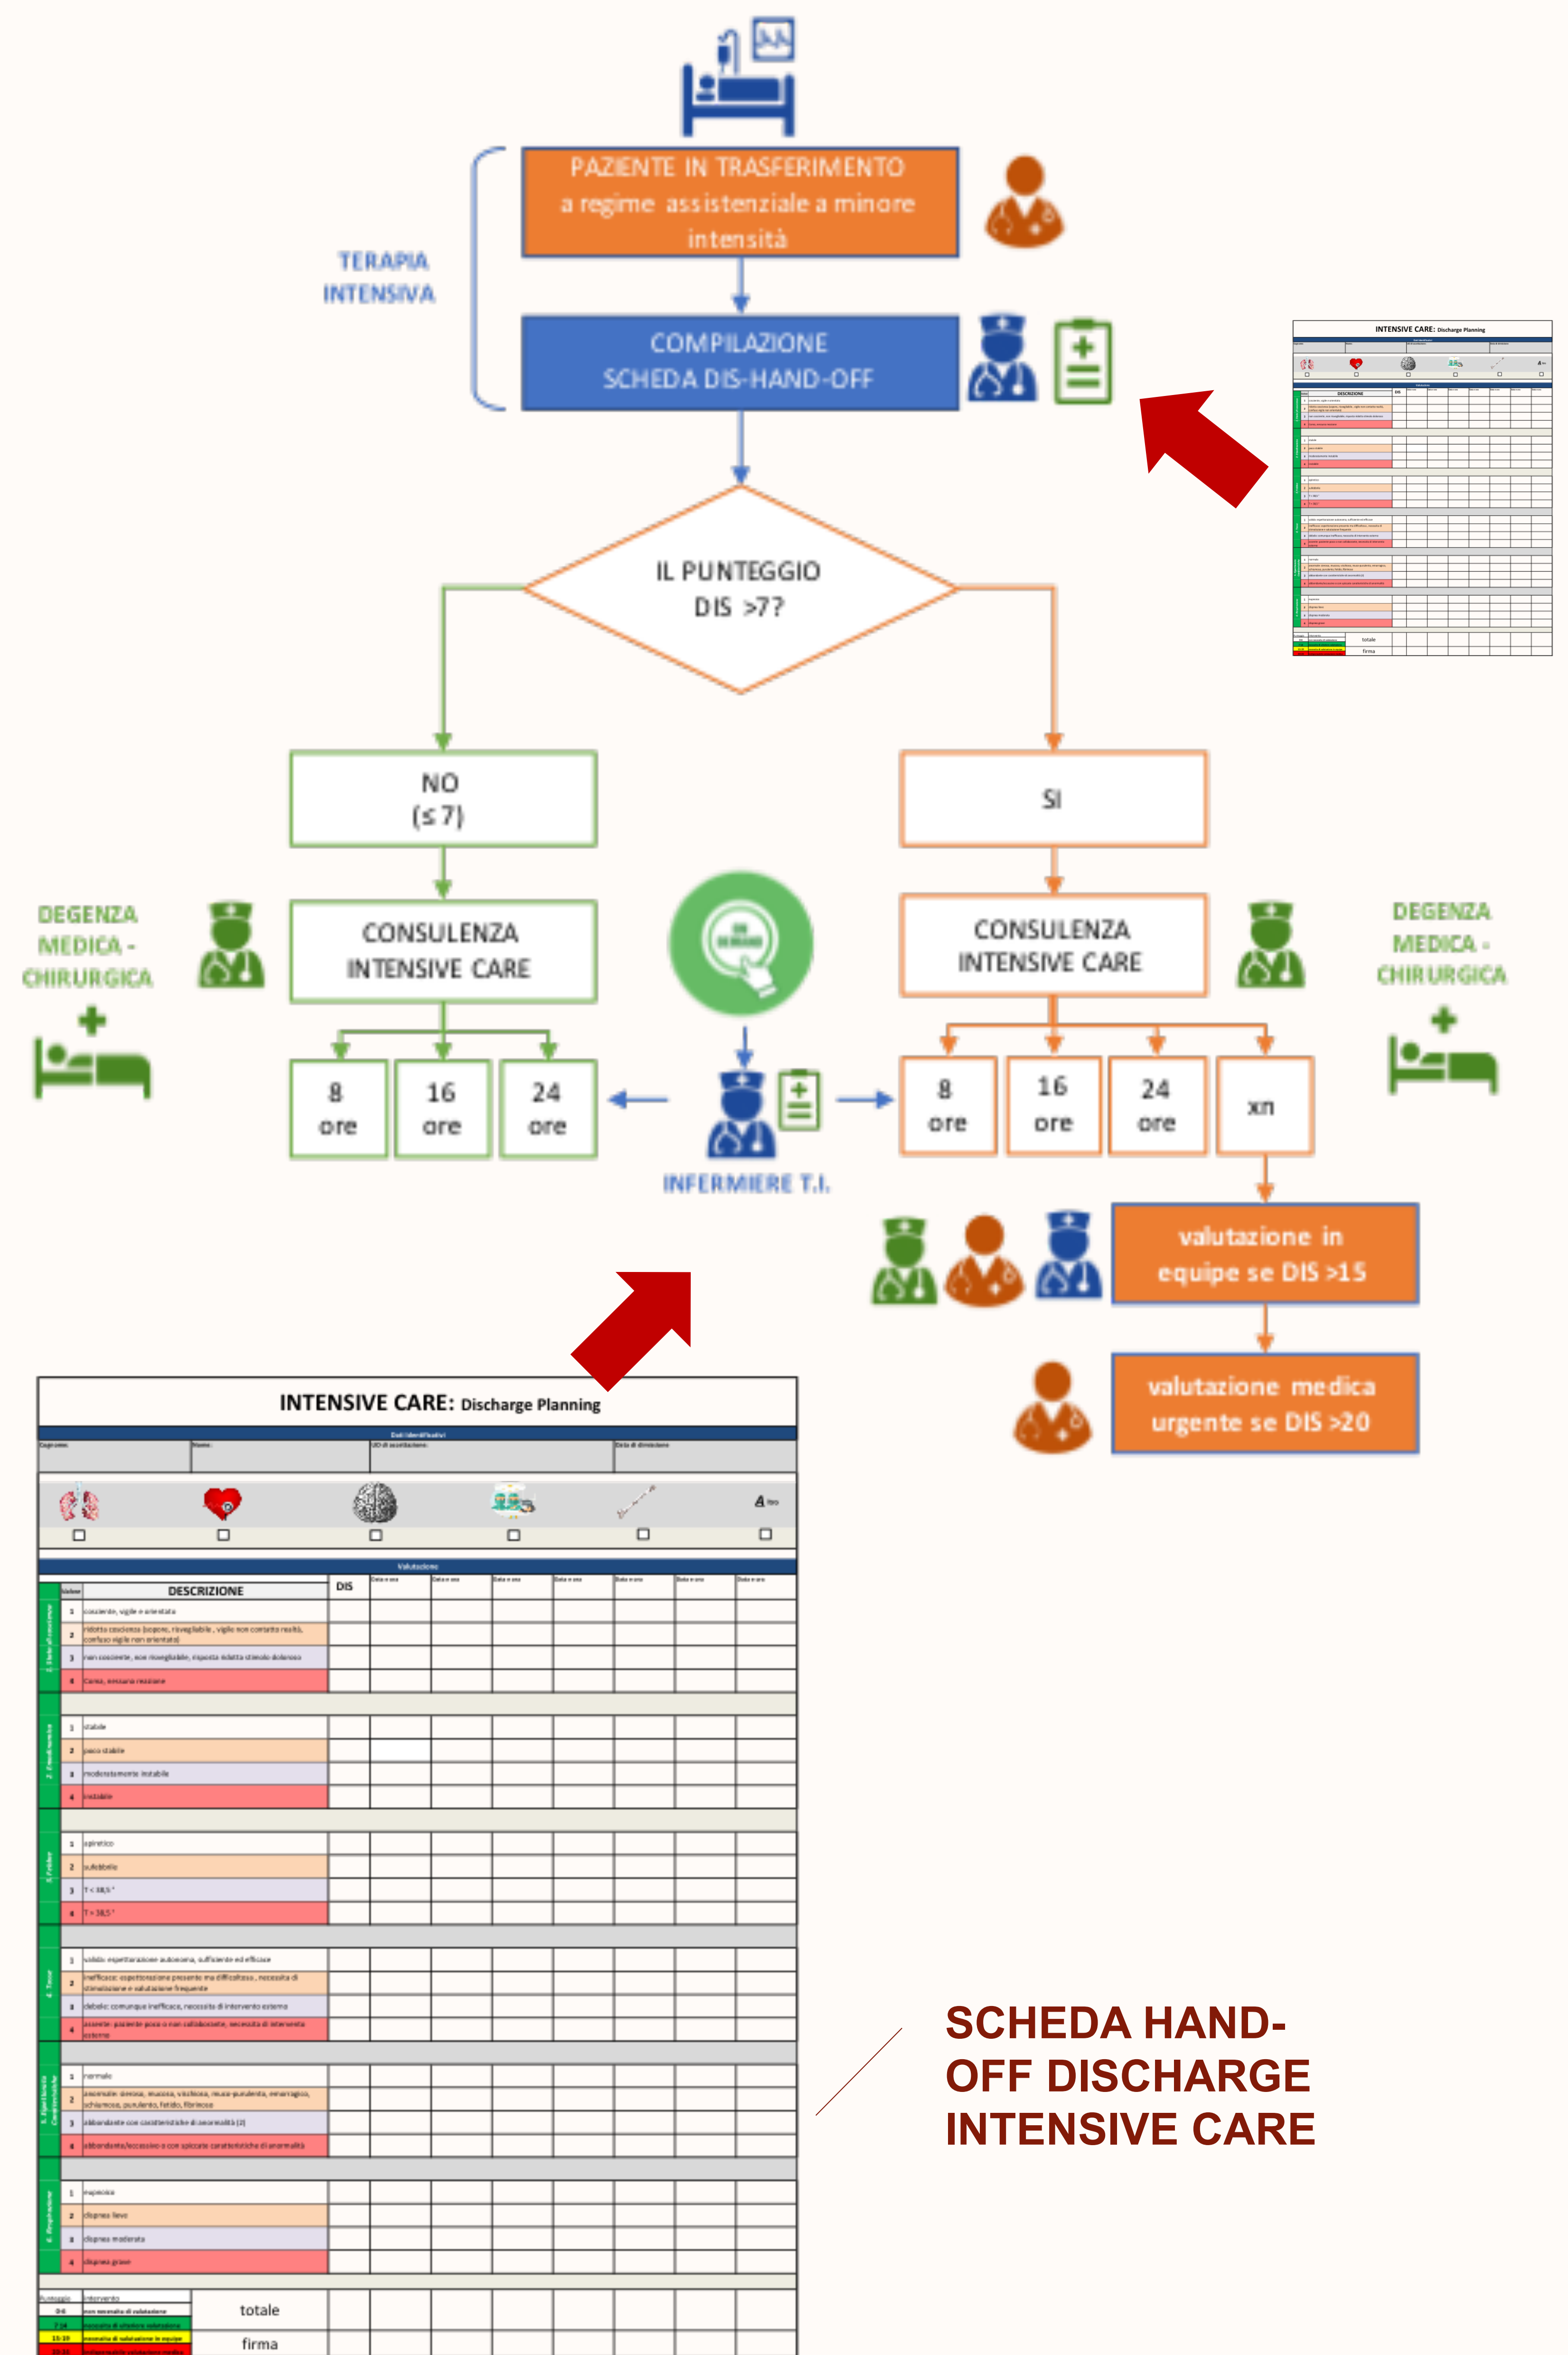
TERAPIA INTENSIVA

PAZIENTE IN TRASFERIMENTO a regime assistenziale a minore intensità

COMPILAZIONE SCHEDA DIS-HAND-OFF

IL PUNTEGGIO DIS >7?

NO (≤ 7)

SI

DEGENZA MEDICA - CHIRURGICA

CONSULENZA INTENSIVE CARE

CONSULENZA INTENSIVE CARE

DEGENZA MEDICA - CHIRURGICA

8 ore

16 ore

24 ore

8 ore

16 ore

24 ore

xn

INFERMIERE T.I.

valutazione in equipe se DIS >15

valutazione medica urgente se DIS >20

INTENSIVE CARE: Discharge Planning

Dati identificativi

Cognome:

Nome:

UO di accettazione:

Data di dimissione:

Valutazione

| Valore | DESCRIZIONE | DIS | Data e ora | Data e ora | Data e ora | Data e ora | Data e ora | Data e ora | Data e ora |
|---|---|---|---|---|---|---|---|---|---|
| 1 | cosciente, vigile e orientato | | | | | | | | |
| 2 | ridotta coscienza (sopore, risvegliabile, vigile non contatta realtà, confuso vigile non orientato) | | | | | | | | |
| 3 | non cosciente, non risvegliabile, risposta ridotta stimolo doloroso | | | | | | | | |
| 4 | Coma, nessuna reazione | | | | | | | | |
| 1 | stabile | | | | | | | | |
| 2 | poco stabile | | | | | | | | |
| 3 | moderatamente instabile | | | | | | | | |
| 4 | instabile | | | | | | | | |
| 1 | apiretico | | | | | | | | |
| 2 | subfebbile | | | | | | | | |
| 3 | T < 38,5 ° | | | | | | | | |
| 4 | T > 38,5 ° | | | | | | | | |
| 1 | valida: espettorazione autonoma, sufficiente ed efficace | | | | | | | | |
| 2 | inefficace: espettorazione presente ma difficoltosa, necessità di stimolazione e valutazione frequente | | | | | | | | |
| 3 | debole: comunque inefficace, necessità di intervento esterno | | | | | | | | |
| 4 | assente: paziente poco o non collaborante, necessità di intervento esterno | | | | | | | | |
| 1 | normale | | | | | | | | |
| 2 | secrezione: densa, mucosa, vischiosa, muco-purulenta, emorragica, schiumosa, purulenta, fetida, fibrinosa | | | | | | | | |
| 3 | abbondante con caratteristiche di anormalità (2) | | | | | | | | |
| 4 | abbondante/eccessiva e con spiccate caratteristiche di anormalità | | | | | | | | |
| 1 | eupnoico | | | | | | | | |
| 2 | dispnea lieve | | | | | | | | |
| 3 | dispnea moderata | | | | | | | | |
| 4 | dispnea grave | | | | | | | | |

Punteggio | Intervento
0-6 | non necessita di valutazione
7-14 | necessità di ulteriore valutazione
15-19 | necessità di valutazione in equipe
20-24 | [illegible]

totale

firma

SCHEDA HAND-OFF DISCHARGE INTENSIVE CARE